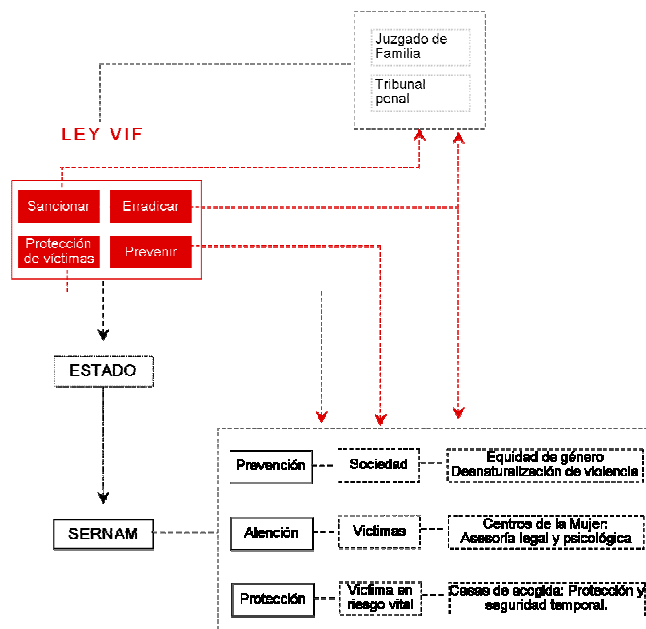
Juzgado de Familia

Tribunal penal

LEY VIF

Sancionar

Erradicar

Protección de víctimas

Prevenir

ESTADO

SERNAM

Prevención

Sociedad

Equidad de género Desnaturalización de violencia

Atención

Víctimas

Centros de la Mujer: Asesoría legal y psicológica

Protección

Víctima en riesgo vital

Casas de acogida: Protección y seguridad temporal.